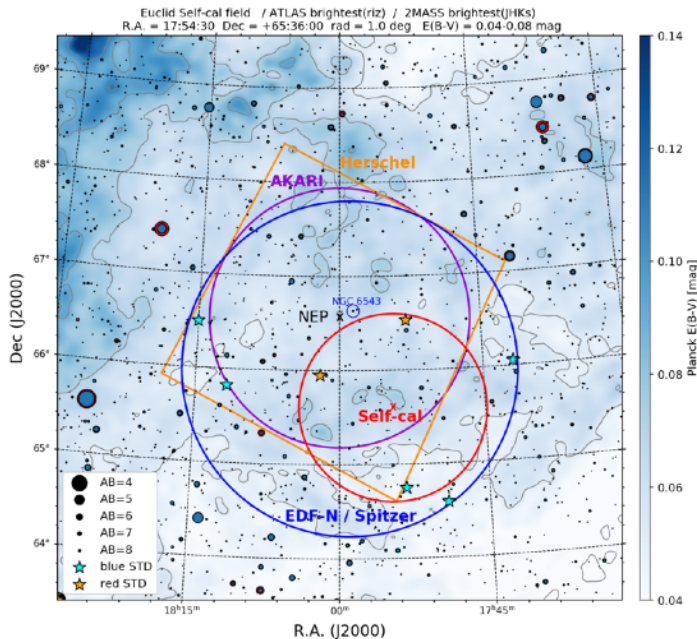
Euclid Self-cal field / ATLAS brightest(riz) / 2MASS brightest(JHKs)
R.A. = 17:54:30 Dec = +65:36:00 rad = 1.0 deg E(B-V) = 0.04-0.08 mag

Herschel
AKARI
NGC 6543
NEP
Self-cal
EDF-N / Spitzer

AB=4
AB=5
AB=6
AB=7
AB=8
blue STD
red STD

69°
68°
67°
66°
65°
64°

Dec (J2000)

18$^h$15$^m$
00$^m$
17$^h$45$^m$

R.A. (J2000)

0.14
0.12
0.10
0.08
0.06
0.04

Planck E(B-V) [mag]